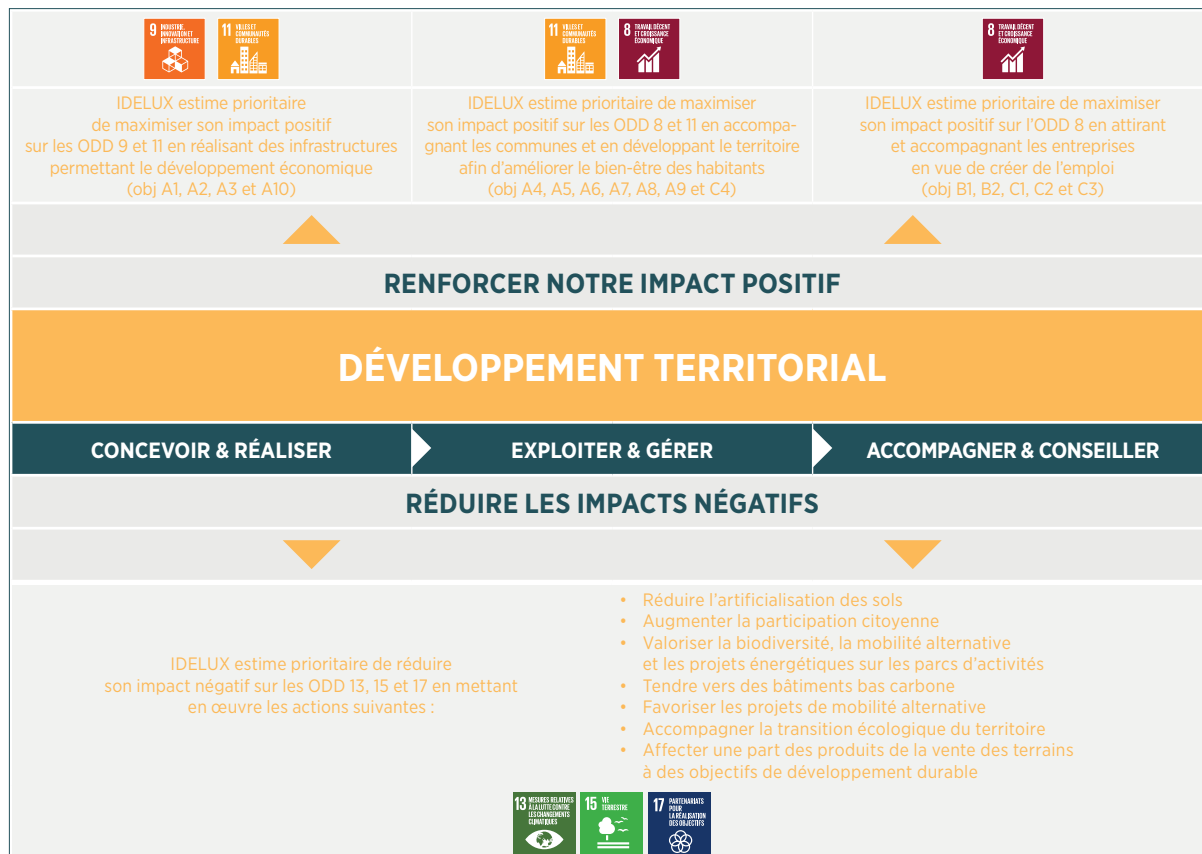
9 INDUSTRIE, INNOVATION ET INFRASTRUCTURE

11 VILLES ET COMMUNAUTÉS DURABLES

IDELUX estime prioritaire de maximiser son impact positif sur les ODD 9 et 11 en réalisant des infrastructures permettant le développement économique (obj A1, A2, A3 et A10)

11 VILLES ET COMMUNAUTÉS DURABLES

8 TRAVAIL DÉCENT ET CROISSANCE ÉCONOMIQUE

IDELUX estime prioritaire de maximiser son impact positif sur les ODD 8 et 11 en accompagnant les communes et en développant le territoire afin d'améliorer le bien-être des habitants (obj A4, A5, A6, A7, A8, A9 et C4)

8 TRAVAIL DÉCENT ET CROISSANCE ÉCONOMIQUE

IDELUX estime prioritaire de maximiser son impact positif sur l'ODD 8 en attirant et accompagnant les entreprises en vue de créer de l'emploi (obj B1, B2, C1, C2 et C3)

RENFORCER NOTRE IMPACT POSITIF

DÉVELOPPEMENT TERRITORIAL

CONCEVOIR & RÉALISER

EXPLOITER & GÉRER

ACCOMPAGNER & CONSEILLER

RÉDUIRE LES IMPACTS NÉGATIFS

IDELUX estime prioritaire de réduire son impact négatif sur les ODD 13, 15 et 17 en mettant en œuvre les actions suivantes :

• Réduire l'artificialisation des sols
• Augmenter la participation citoyenne
• Valoriser la biodiversité, la mobilité alternative et les projets énergétiques sur les parcs d'activités
• Tendre vers des bâtiments bas carbone
• Favoriser les projets de mobilité alternative
• Accompagner la transition écologique du territoire
• Affecter une part des produits de la vente des terrains à des objectifs de développement durable

13 MESURES RELATIVES À LA LUTTE CONTRE LES CHANGEMENTS CLIMATIQUES

15 VIE TERRESTRE

17 PARTENARIATS POUR LA RÉALISATION DES OBJECTIFS